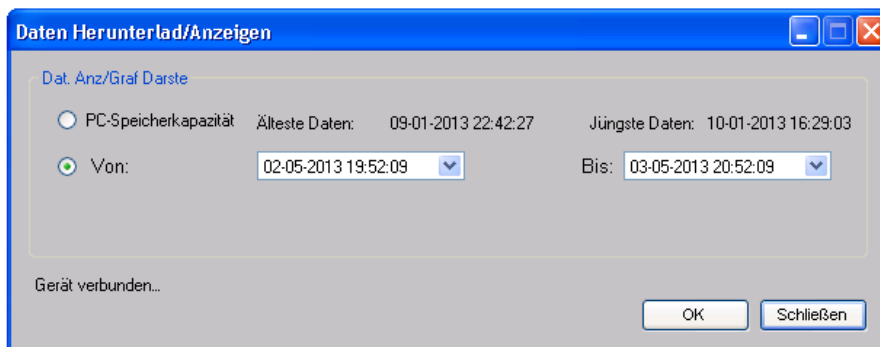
Daten Herunterlad/Anzeigen

Dat. Anz/Graf Darste

PC-Speicherkapazität Älteste Daten: 09-01-2013 22:42:27 Jüngste Daten: 10-01-2013 16:29:03

Von: 02-05-2013 19:52:09 Bis: 03-05-2013 20:52:09

Gerät verbunden...

OK Schließen